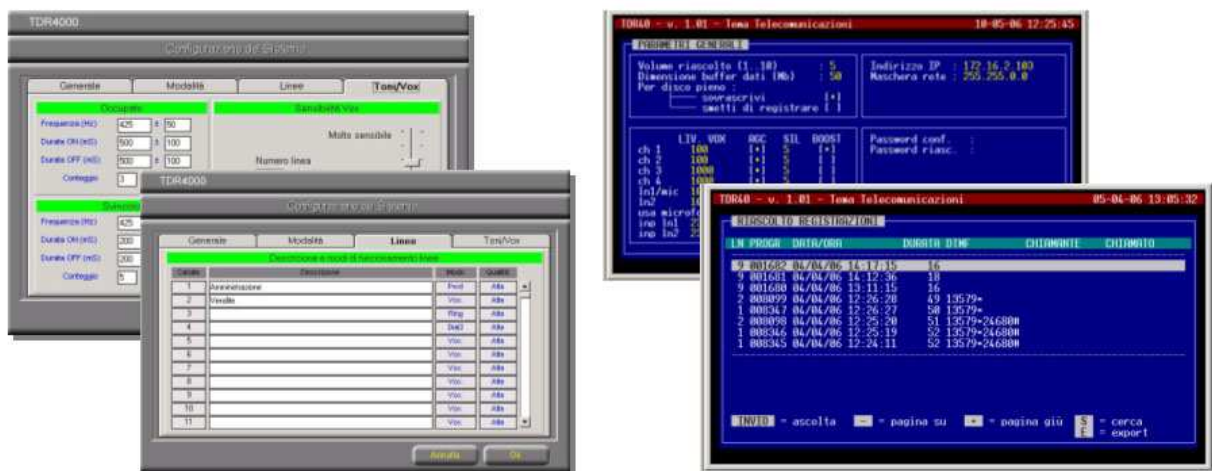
TDR4000

Configurazione del Sistema

Generale | Modalità | Linee | Toni/Vox

Occupato

Frequenza (Hz) 425 ± 50

Durata ON (mS) 500 ± 100

Durata OFF (mS) 500 ± 100

Conteggio 3

Sensibilità Vox

Molto sensibile

Numero linea

Silenzio

Frequenza (Hz) 425

Durata ON (mS) 200

Durata OFF (mS) 200

Conteggio 5

TDR4000

Configurazione del Sistema

Generale | Modalità | Linee | Toni/Vox

Descrizione e modi di funzionamento linee

| Canale | Descrizione | Modo | Qualità |
|---|---|---|---|
| 1 | Amministrazione | Pool | Alta |
| 2 | Vendite | Vox | Alta |
| 3 | | Ring | Alta |
| 4 | | Dial2 | Alta |
| 5 | | Vox | Alta |
| 6 | | Vox | Alta |
| 7 | | Vox | Alta |
| 8 | | Vox | Alta |
| 9 | | Vox | Alta |
| 10 | | Vox | Alta |
| 11 | | Vox | Alta |

Annulla | Ok

TDR4@ - v. 1.01 - Tema Telecomunicazioni 10-05-06 12:25:45

PARAMETRI GENERALI

Volume riascolto (1..10) : 5
Dimensione buffer dati (Mb) : 50
Per disco pieno :
sovrascrivi [•]
smetti di registrare [ ]

Indirizzo IP : 172.16.2.100
Maschera rete : 255.255.0.0

| | LIV. | VOX | AGC | SIL | BOOST |
|---|---|---|---|---|---|
| ch 1 | 100 | | [•] | 5 | [•] |
| ch 2 | 100 | | [•] | 5 | [ ] |
| ch 3 | 1000 | | [•] | 5 | [ ] |
| ch 4 | 1000 | | [•] | 5 | [ ] |

In1/mic 1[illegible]
In2 1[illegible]
usa microfo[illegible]
inp In1 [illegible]
inp In2 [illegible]

Password conf. :
Password riasc. :

TDR4@ - v. 1.01 - Tema Telecomunicazioni 05-04-06 13:05:32

RIASCOLTO REGISTRAZIONI

| LN | PROG# | DATA/ORA | DURATA | DTMF | CHIAMANTE | CHIAMATO |
|---|---|---|---|---|---|---|
| 9 | 001682 | 04/04/06 14:17:15 | 16 | | | |
| 9 | 001681 | 04/04/06 14:12:36 | 18 | | | |
| 9 | 001680 | 04/04/06 13:11:15 | 16 | | | |
| 2 | 008099 | 04/04/06 12:26:28 | 49 | 13579* | | |
| 1 | 008347 | 04/04/06 12:26:27 | 50 | 13579* | | |
| 2 | 008098 | 04/04/06 12:25:20 | 51 | 13579*24680# | | |
| 1 | 008346 | 04/04/06 12:25:19 | 52 | 13579*24680# | | |
| 1 | 008345 | 04/04/06 12:24:11 | 52 | 13579*24680# | | |

INVIO = ascolta   – = pagina su   + = pagina giù   S = cerca   E = export